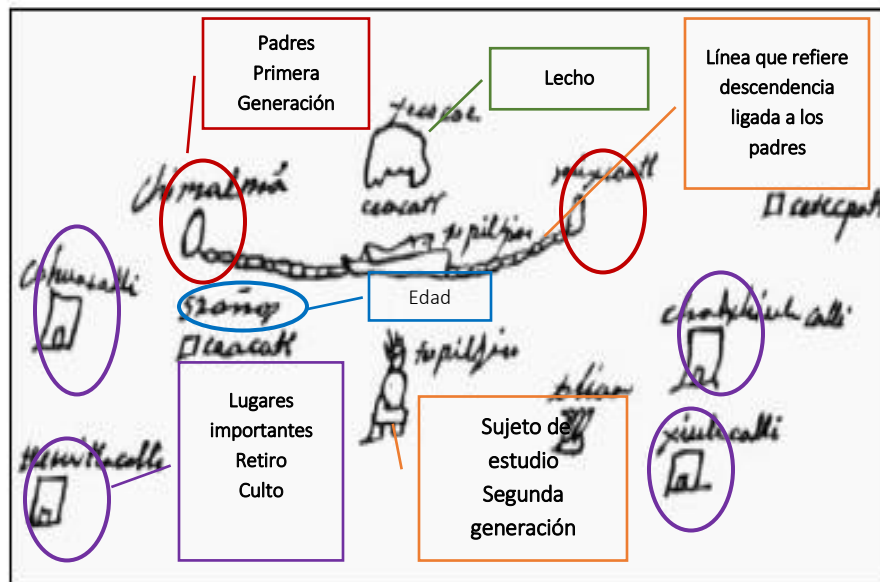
Padres
Primera
Generación

Lecho

Línea que refiere descendencia ligada a los padres

Edad

Lugares importantes
Retiro
Culto

Sujeto de estudio
Segunda generación

Chimalmá

Izcacoc

cacatl

tepiltzin

Mixcoatl

catcopatl

Chimalcalli

3 años

cacatl

tepiltzin

Chalchiuhcalli

Tlaco

Tlamacazcalli

Xiuhcalli